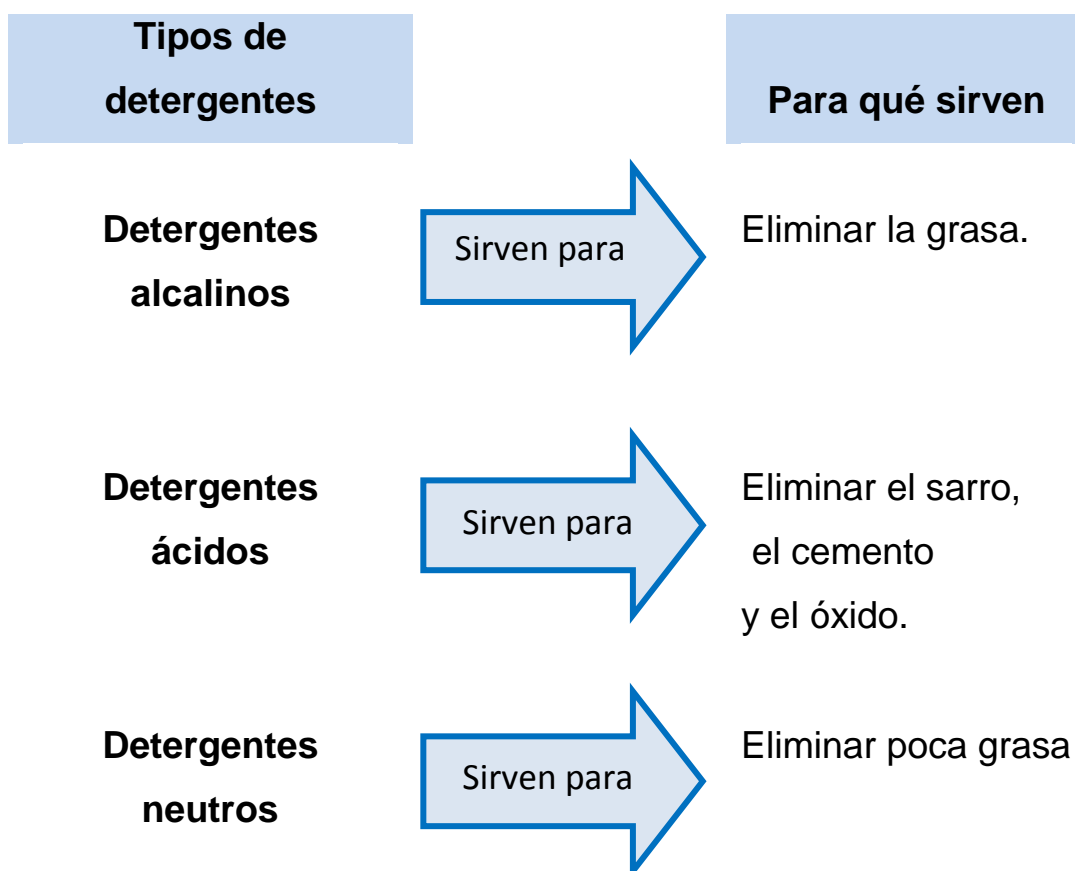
| Tipos de detergentes | | Para qué sirven |
|---|---|---|
| Detergentes alcalinos | Sirven para | Eliminar la grasa. |
| Detergentes ácidos | Sirven para | Eliminar el sarro, el cemento y el óxido. |
| Detergentes neutros | Sirven para | Eliminar poca grasa |